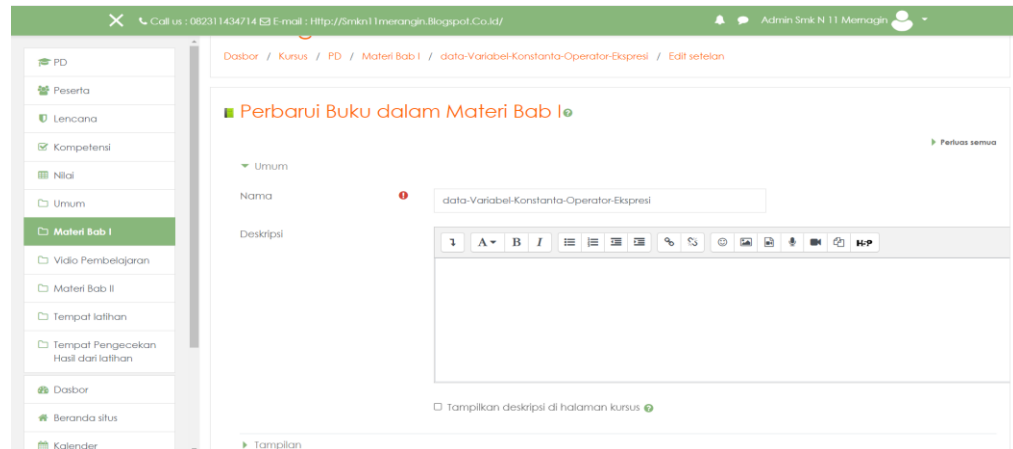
Call us : 082311434714 E-mail : Http://Smkn11merangin.Blogspot.Co.id/

Admin Smk N 11 Merangin

PD

Peserta

Lencana

Kompetensi

Nilai

Umum

Materi Bab I

Vidio Pembelajaran

Materi Bab II

Tempat latihan

Tempat Pengecekan Hasil dari latihan

Dasbor

Beranda situs

Kalender

Dasbor / Kursus / PD / Materi Bab I / data-Variabel-Konstanta-Operator-Ekspresi / Edit setelan

Perbarui Buku dalam Materi Bab I

Perluas semua

Umum

Nama

data-Variabel-Konstanta-Operator-Ekspresi

Deskripsi

A B I

H-P

Tampilkan deskripsi di halaman kursus

Tampilan